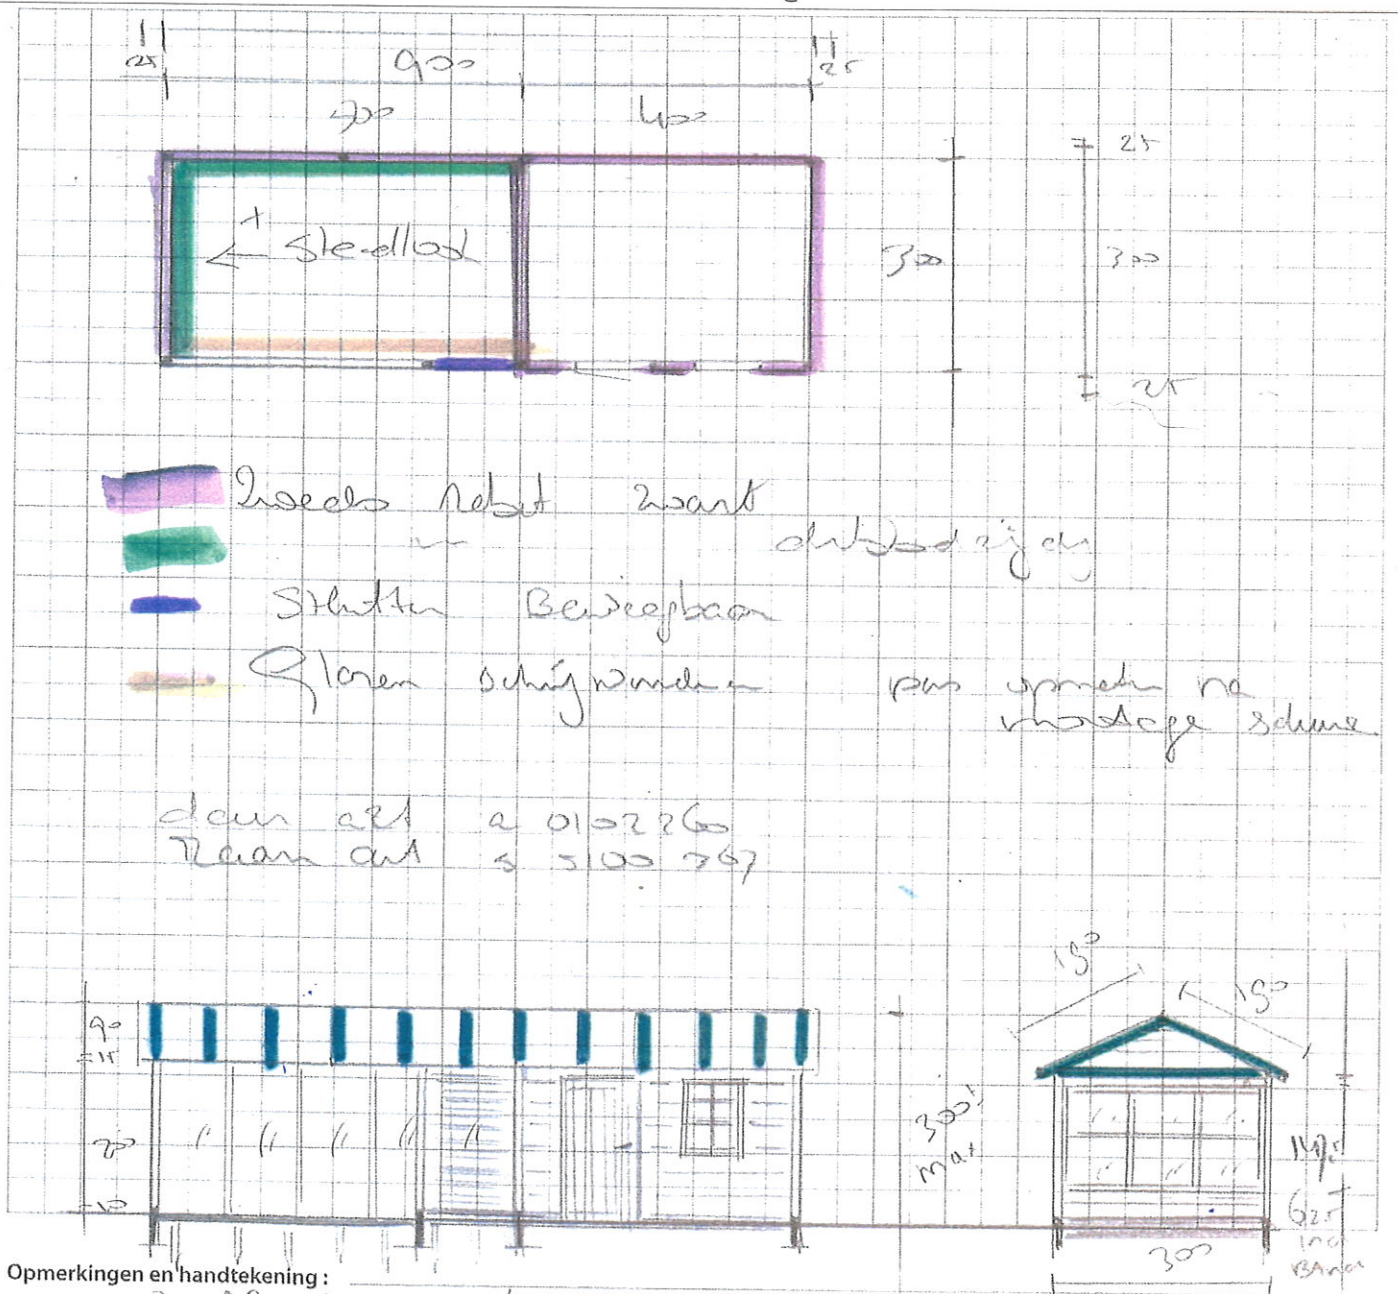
25
900
25
300
600
25
Steedblad
300
300
25
Zweeds rood zwart
" " dubbeldrijving
Sluiten Beweegbaar
Glazen schuifwanden pas opmeten na voltooiing schuur
daan art a 0102?6
Kaan art s 5100 767
15°
15°
90
15
200
10
300! max
195
62,5
300
incl BAnd
Opmerkingen en handtekening :